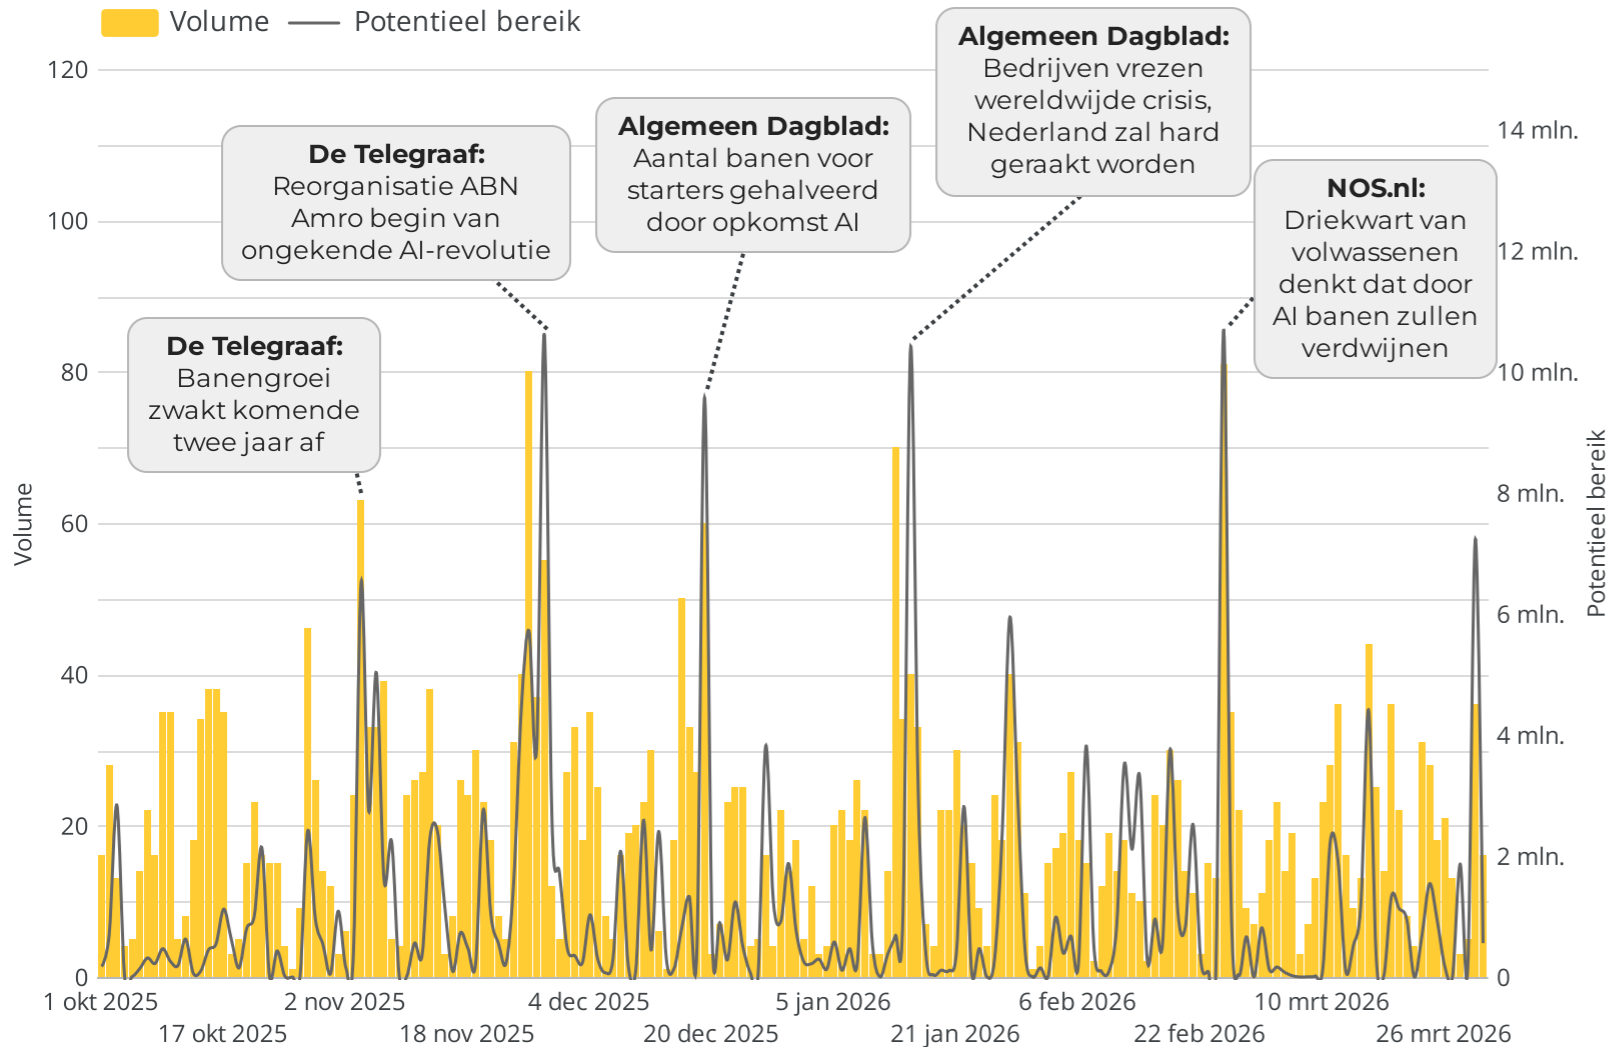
Volume Potentieel bereik

De Telegraaf: Reorganisatie ABN Amro begin van ongekende AI-revolutie

Algemeen Dagblad: Aantal banen voor starters gehalveerd door opkomst AI

Algemeen Dagblad: Bedrijven vrezen wereldwijde crisis, Nederland zal hard geraakt worden

NOS.nl: Driekwart van volwassenen denkt dat door AI banen zullen verdwijnen

De Telegraaf: Banengroei zwakt komende twee jaar af

Volume

120
100
80
60
40
20
0

Potentieel bereik

14 mln.
12 mln.
10 mln.
8 mln.
6 mln.
4 mln.
2 mln.
0

1 okt 2025
17 okt 2025
2 nov 2025
18 nov 2025
4 dec 2025
20 dec 2025
5 jan 2026
21 jan 2026
6 feb 2026
22 feb 2026
10 mrt 2026
26 mrt 2026